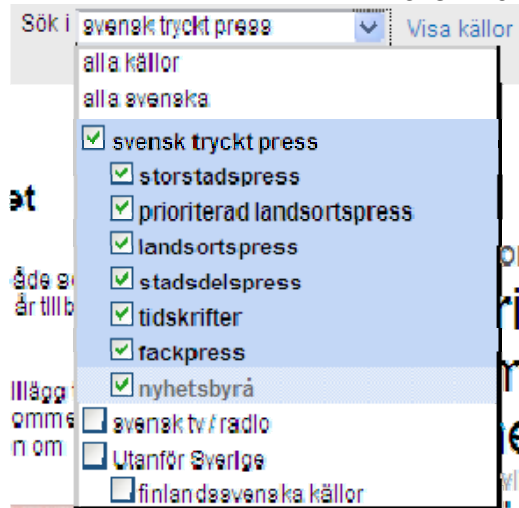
Sök i svensk tryckt press

Visa källor

alla källor

alla svenska

svensk tryckt press

storstadspress

prioriterad landsortspress

landsortspress

stadsdelspress

tidskrifter

fackpress

nyhetsbyrå

svensk tv / radio

Utanför Sverige

finlandssvenska källor

et

åde s

år till b

illägg

omme

n om

ri

r

e